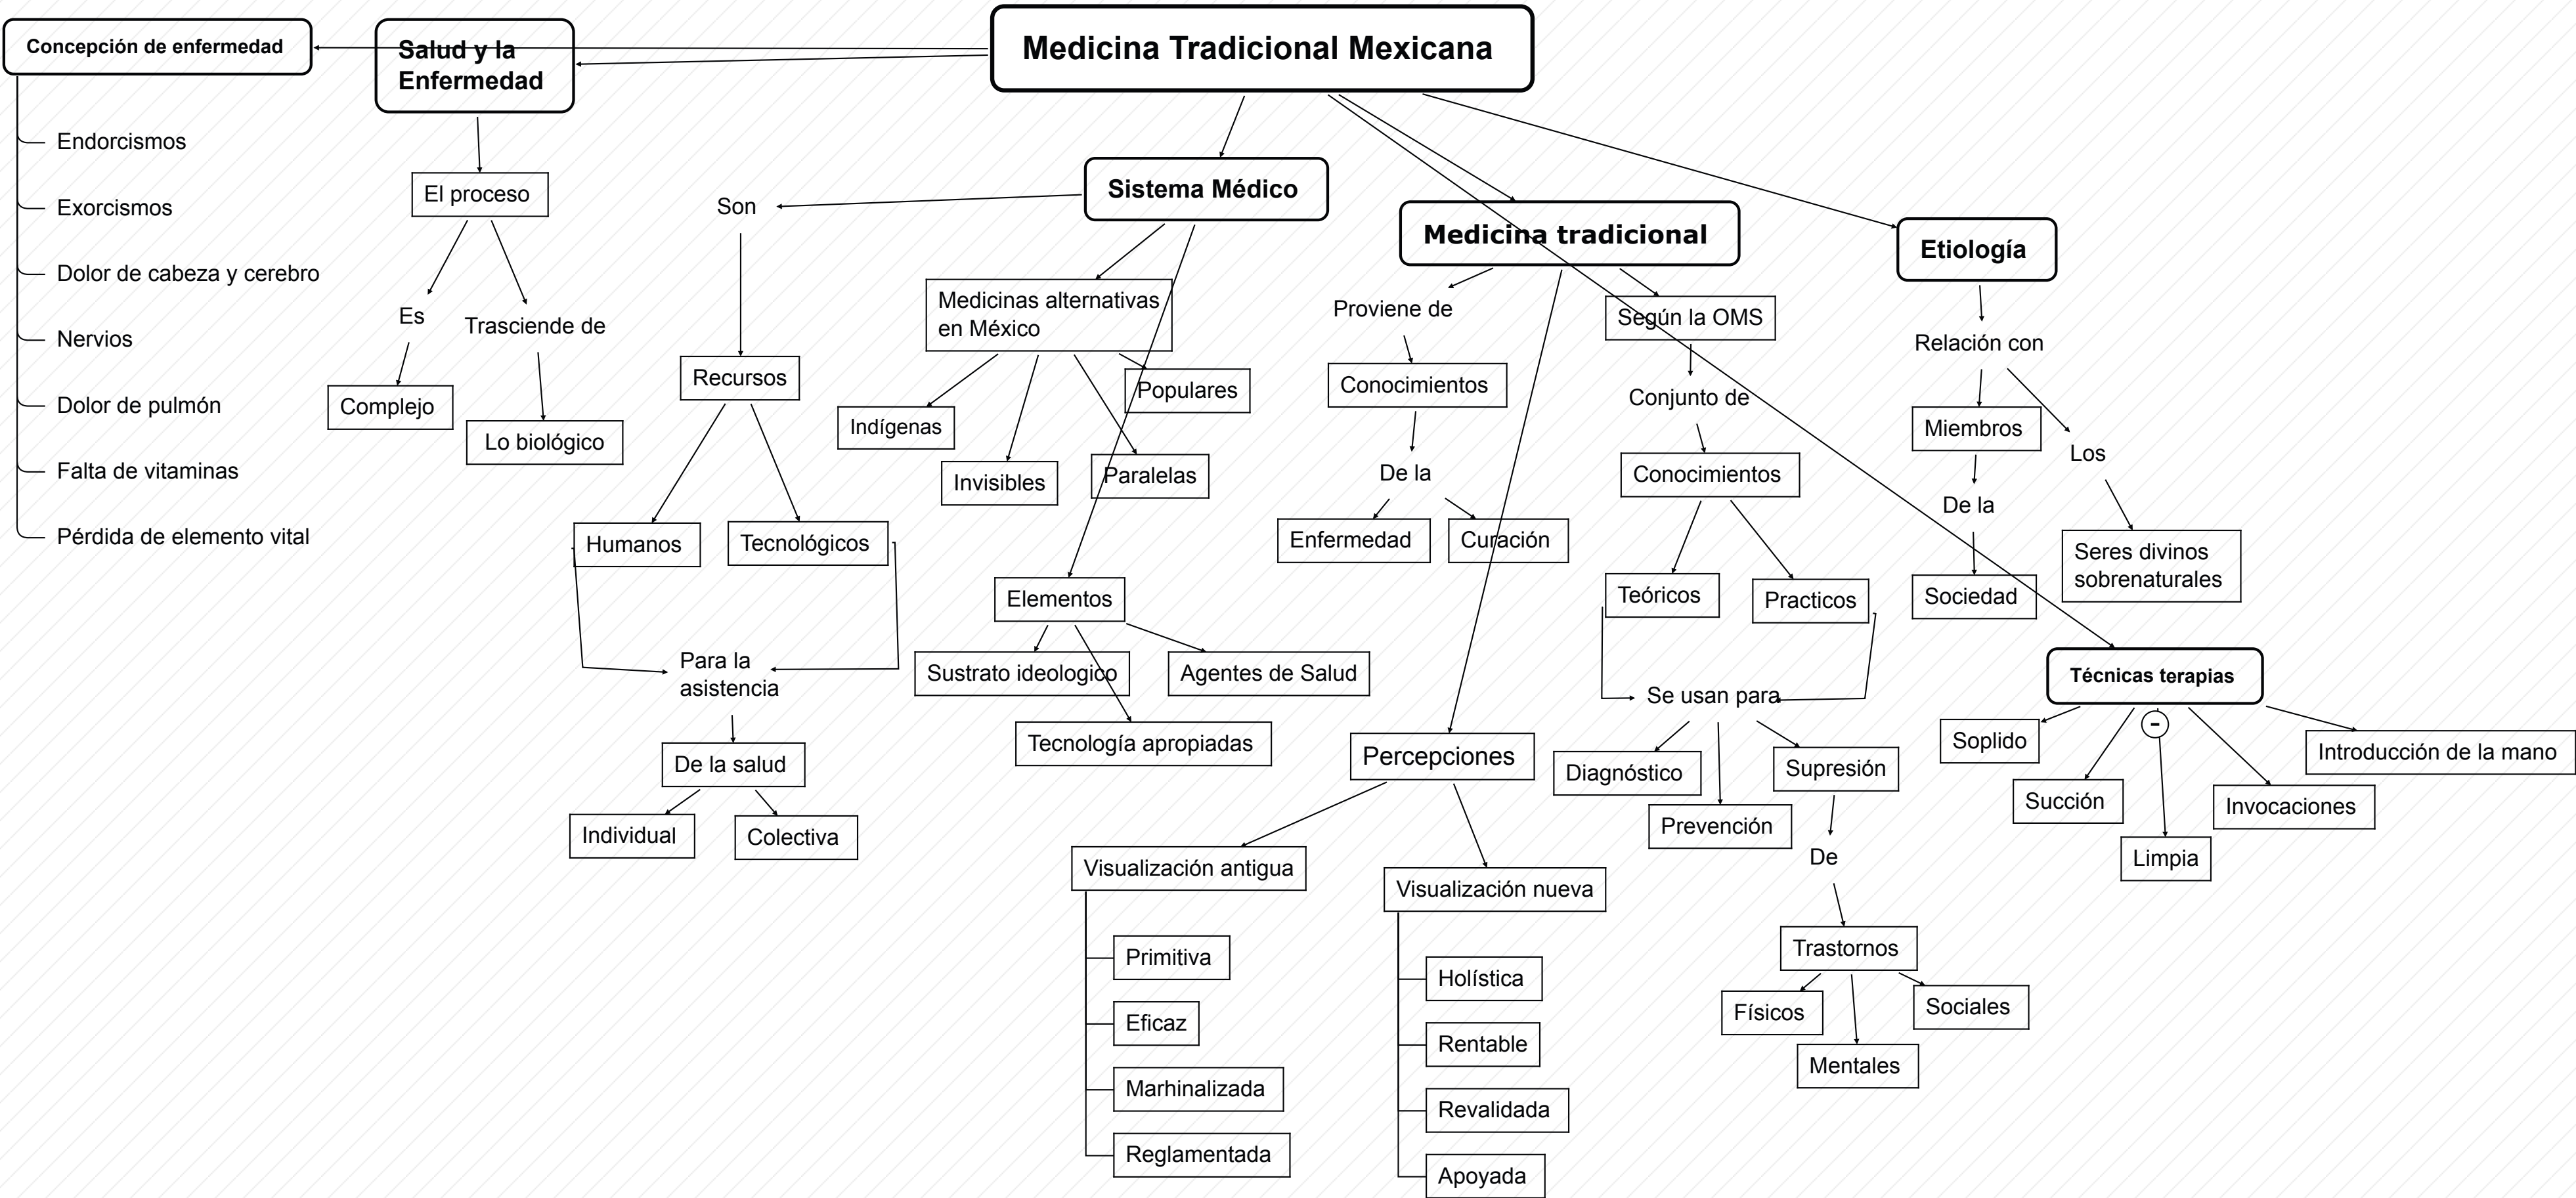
Medicina Tradicional Mexicana

Salud y la Enfermedad

Concepción de enfermedad

Endorcismos

Exorcismos

Dolor de cabeza y cerebro

Nervios

Dolor de pulmón

Falta de vitaminas

Pérdida de elemento vital

El proceso

Es

Complejo

Trasciende de

Lo biológico

Sistema Médico

Son

Recursos

Humanos

Tecnológicos

Para la asistencia

De la salud

Individual

Colectiva

Medicinas alternativas en México

Indígenas

Invisibles

Paralelas

Populares

Elementos

Sustrato ideologico

Agentes de Salud

Tecnología apropiadas

Medicina tradicional

Proviene de

Conocimientos

De la

Enfermedad

Curación

Percepciones

Visualización antigua

Primitiva

Eficaz

Marhinalizada

Reglamentada

Visualización nueva

Holística

Rentable

Revalidada

Apoyada

Según la OMS

Conjunto de

Conocimientos

Teóricos

Practicos

Se usan para

Diagnóstico

Prevención

Supresión

De

Trastornos

Físicos

Mentales

Sociales

Etiología

Relación con

Miembros

De la

Sociedad

Los

Seres divinos sobrenaturales

Técnicas terapias

Soplido

Succión

-

Limpia

Invocaciones

Introducción de la mano